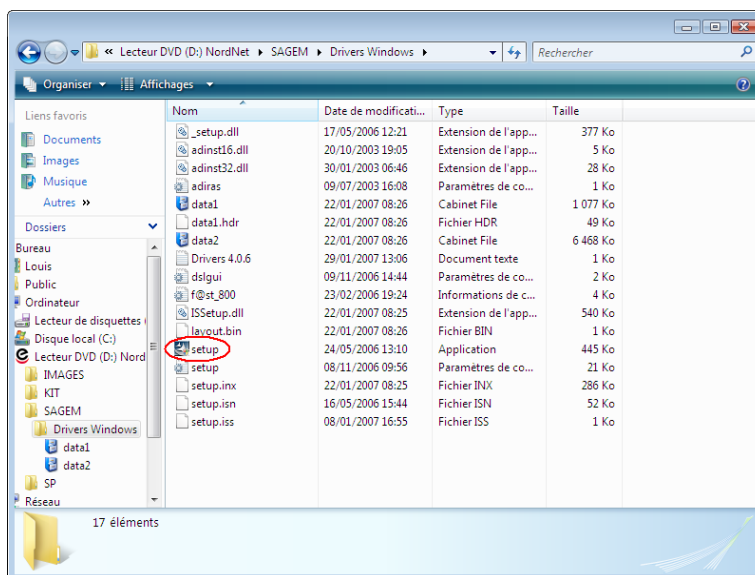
« Lecteur DVD (D:) NordNet ▸ SAGEM ▸ Drivers Windows ▸

Rechercher

Organiser ▾ Affichages ▾

Liens favoris

Documents

Images

Musique

Autres »

Dossiers

Bureau

Louis

Public

Ordinateur

Lecteur de disquettes

Disque local (C:)

Lecteur DVD (D:) Nord

IMAGES

KIT

SAGEM

Drivers Windows

data1

data2

SP

Réseau

| Nom | Date de modificati... | Type | Taille |
|---|---|---|---|
| _setup.dll | 17/05/2006 12:21 | Extension de l'app... | 377 Ko |
| adinst16.dll | 20/10/2003 19:05 | Extension de l'app... | 5 Ko |
| adinst32.dll | 30/01/2003 06:46 | Extension de l'app... | 28 Ko |
| adiras | 09/07/2003 16:08 | Paramètres de co... | 1 Ko |
| data1 | 22/01/2007 08:26 | Cabinet File | 1 077 Ko |
| data1.hdr | 22/01/2007 08:26 | Fichier HDR | 49 Ko |
| data2 | 22/01/2007 08:26 | Cabinet File | 6 468 Ko |
| Drivers 4.0.6 | 29/01/2007 13:06 | Document texte | 1 Ko |
| dslgui | 09/11/2006 14:44 | Paramètres de co... | 2 Ko |
| f@st_800 | 23/02/2006 19:24 | Informations de c... | 4 Ko |
| ISSetup.dll | 22/01/2007 08:25 | Extension de l'app... | 540 Ko |
| layout.bin | 22/01/2007 08:26 | Fichier BIN | 1 Ko |
| setup | 24/05/2006 13:10 | Application | 445 Ko |
| setup | 08/11/2006 09:56 | Paramètres de co... | 21 Ko |
| setup.inx | 22/01/2007 08:25 | Fichier INX | 286 Ko |
| setup.isn | 16/05/2006 15:44 | Fichier ISN | 52 Ko |
| setup.iss | 08/01/2007 16:55 | Fichier ISS | 1 Ko |

17 éléments